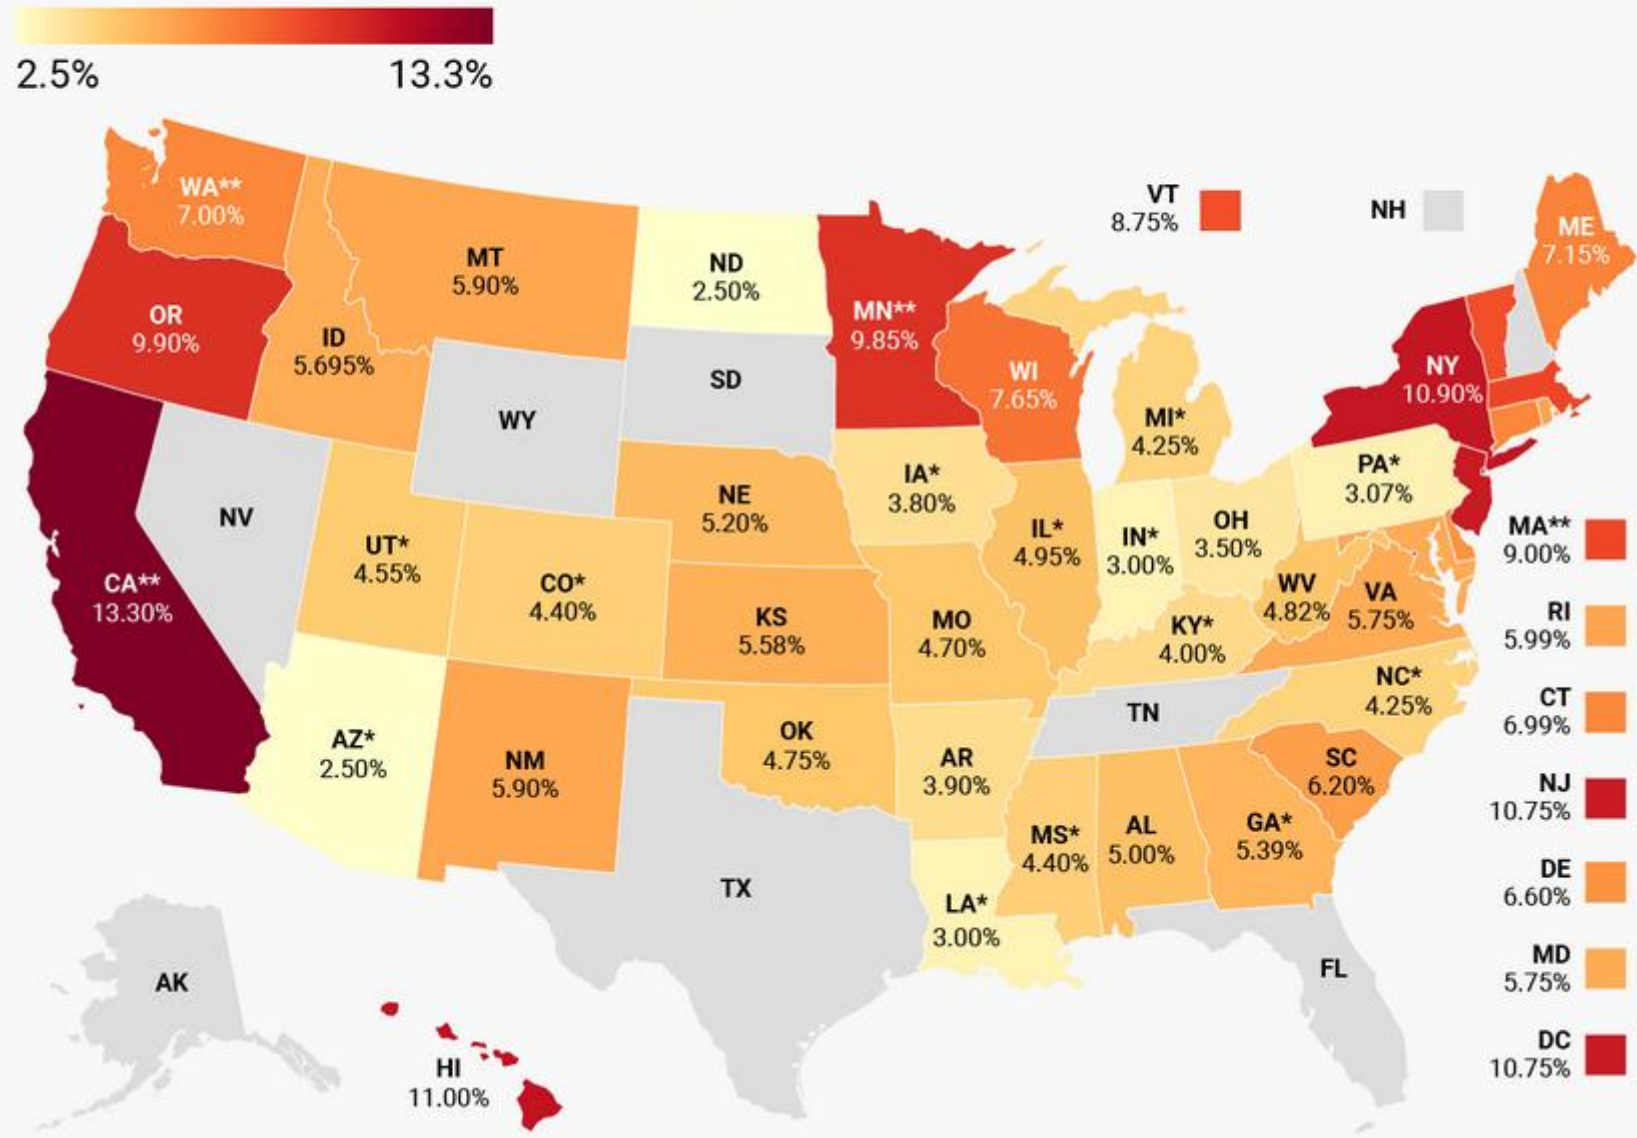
2.5% 13.3%

WA**
7.00%

MT
5.90%

ND
2.50%

MN**
9.85%

VT
8.75%

NH

ME
7.15%

OR
9.90%

ID
5.695%

SD

WI
7.65%

MI*
4.25%

NY
10.90%

WY

IA*
3.80%

PA*
3.07%

NV

NE
5.20%

IL*
4.95%

IN*
3.00%

OH
3.50%

MA**
9.00%

UT*
4.55%

CO*
4.40%

CA**
13.30%

KS
5.58%

MO
4.70%

KY*
4.00%

WV
4.82%

VA
5.75%

RI
5.99%

NC*
4.25%

CT
6.99%

TN

AZ*
2.50%

NM
5.90%

OK
4.75%

AR
3.90%

SC
6.20%

NJ
10.75%

MS*
4.40%

AL
5.00%

GA*
5.39%

TX

DE
6.60%

LA*
3.00%

MD
5.75%

AK

FL

HI
11.00%

DC
10.75%